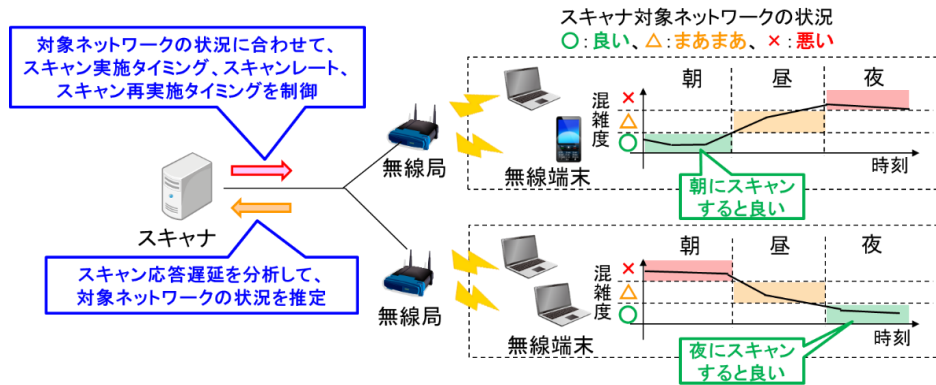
対象ネットワークの状況に合わせて、スキャン実施タイミング、スキャンレート、スキャン再実施タイミングを制御

スキャナ

スキャン応答遅延を分析して、対象ネットワークの状況を推定

無線局

無線端末

無線局

無線端末

スキャナ対象ネットワークの状況
○：良い、△：まあまあ、×：悪い

朝　昼　夜
×
△
○
混雑度
時刻
朝にスキャンすると良い

朝　昼　夜
×
△
○
混雑度
時刻
夜にスキャンすると良い